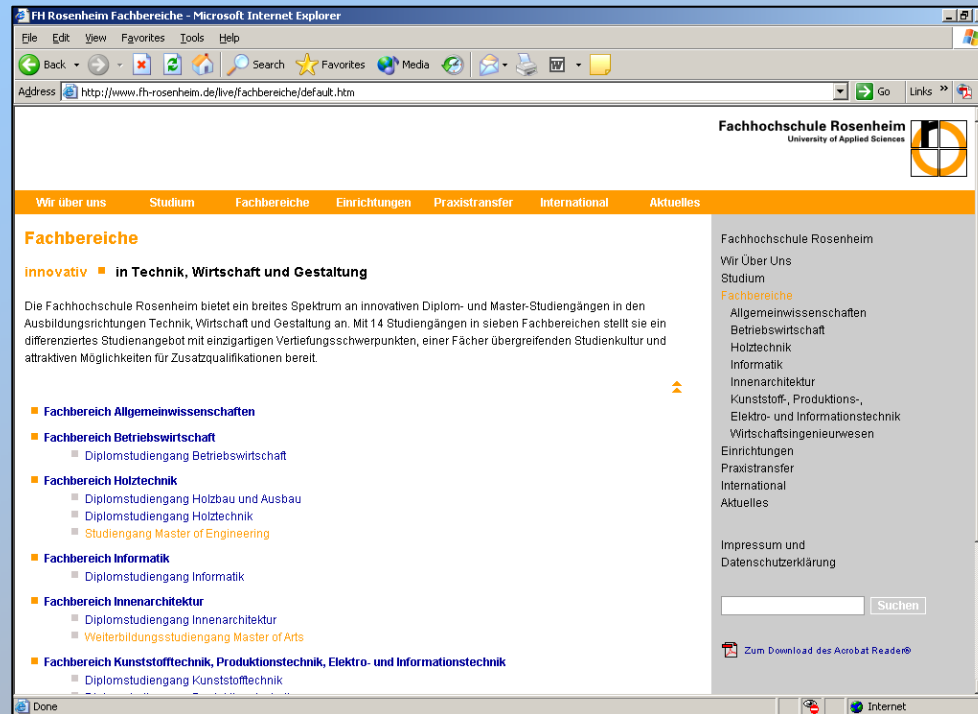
FH Rosenheim Fachbereiche - Microsoft Internet Explorer

File Edit View Favorites Tools Help

Back Search Favorites Media

Address http://www.fh-rosenheim.de/live/fachbereiche/default.htm Go Links

Fachhochschule Rosenheim
University of Applied Sciences

Wir über uns Studium Fachbereiche Einrichtungen Praxistransfer International Aktuelles

Fachbereiche

innovativ in Technik, Wirtschaft und Gestaltung

Die Fachhochschule Rosenheim bietet ein breites Spektrum an innovativen Diplom- und Master-Studiengängen in den Ausbildungsrichtungen Technik, Wirtschaft und Gestaltung an. Mit 14 Studiengängen in sieben Fachbereichen stellt sie ein differenziertes Studienangebot mit einzigartigen Vertiefungsschwerpunkten, einer Fächer übergreifenden Studienkultur und attraktiven Möglichkeiten für Zusatzqualifikationen bereit.

Fachbereich Allgemeinwissenschaften

Fachbereich Betriebswirtschaft
Diplomstudiengang Betriebswirtschaft

Fachbereich Holztechnik
Diplomstudiengang Holzbau und Ausbau
Diplomstudiengang Holztechnik
Studiengang Master of Engineering

Fachbereich Informatik
Diplomstudiengang Informatik

Fachbereich Innenarchitektur
Diplomstudiengang Innenarchitektur
Weiterbildungsstudiengang Master of Arts

Fachbereich Kunststofftechnik, Produktionstechnik, Elektro- und Informationstechnik
Diplomstudiengang Kunststofftechnik
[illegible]

Fachhochschule Rosenheim
Wir Über Uns
Studium
Fachbereiche
Allgemeinwissenschaften
Betriebswirtschaft
Holztechnik
Informatik
Innenarchitektur
Kunststoff-, Produktions-, Elektro- und Informationstechnik
Wirtschaftsingenieurwesen
Einrichtungen
Praxistransfer
International
Aktuelles

Impressum und Datenschutzerklärung

Suchen

Zum Download des Acrobat Reader®

Done Internet